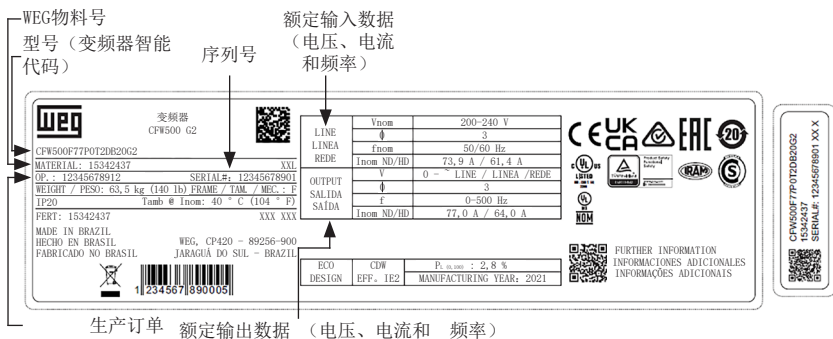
WEG物料号
型号（变频器智能代码）
序列号
额定输入数据（电压、电流和频率）

WEG
变频器
CFW500 G2

CFW500F77P0T2DB20G2
MATERIAL: 15342437 XXL
OP.: 12345678912 SERIAL#: 12345678901
WEIGHT / PESO: 63,5 kg (140 lb) FRAME / TAM. / MEC.: F
IP20 Tamb @ Inom: 40 ° C (104 ° F)
FERT: 15342437 XXX XXX
MADE IN BRAZIL
HECHO EN BRASIL
FABRICADO NO BRASIL
WEG, CP420 - 89256-900
JARAGUÁ DO SUL - BRAZIL
1 234567 890005

| LINE LINEA REDE | Vnom | 200-240 V |
|---|---|---|
| | ϕ | 3 |
| | fnom | 50/60 Hz |
| | Inom ND/HD | 73,9 A / 61,4 A |
| OUTPUT SALIDA SAÍDA | V | 0 - LINE / LINEA /REDE |
| | ϕ | 3 |
| | f | 0-500 Hz |
| | Inom ND/HD | 77,0 A / 64,0 A |

| ECO DESIGN | CDW | $P_{L,90,100\%}$: 2,8 % |
|---|---|---|
| | EFF.: IE2 | MANUFACTURING YEAR: 2021 |

CE UK CA EAC 20
LISTED
NOM
IRAM
S
FURTHER INFORMATION
INFORMACIONES ADICIONALES
INFORMAÇÕES ADICIONAIS

CFW500F77P0T2DB20G2
15342437
SERIAL#: 12345678901 XX X

生产订单
额定输出数据（电压、电流和 频率）